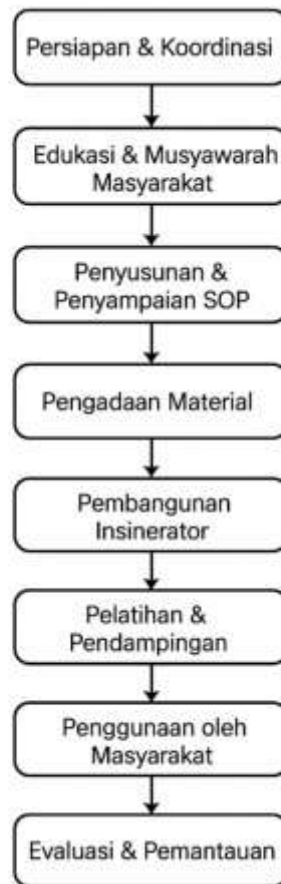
Persiapan & Koordinasi

Edukasi & Musyawarah Masyarakat

Penyusunan & Penyampaian SOP

Pengadaan Material

Pembangunan Insinerator

Pelatihan & Pendampingan

Penggunaan oleh Masyarakat

Evaluasi & Pemantauan